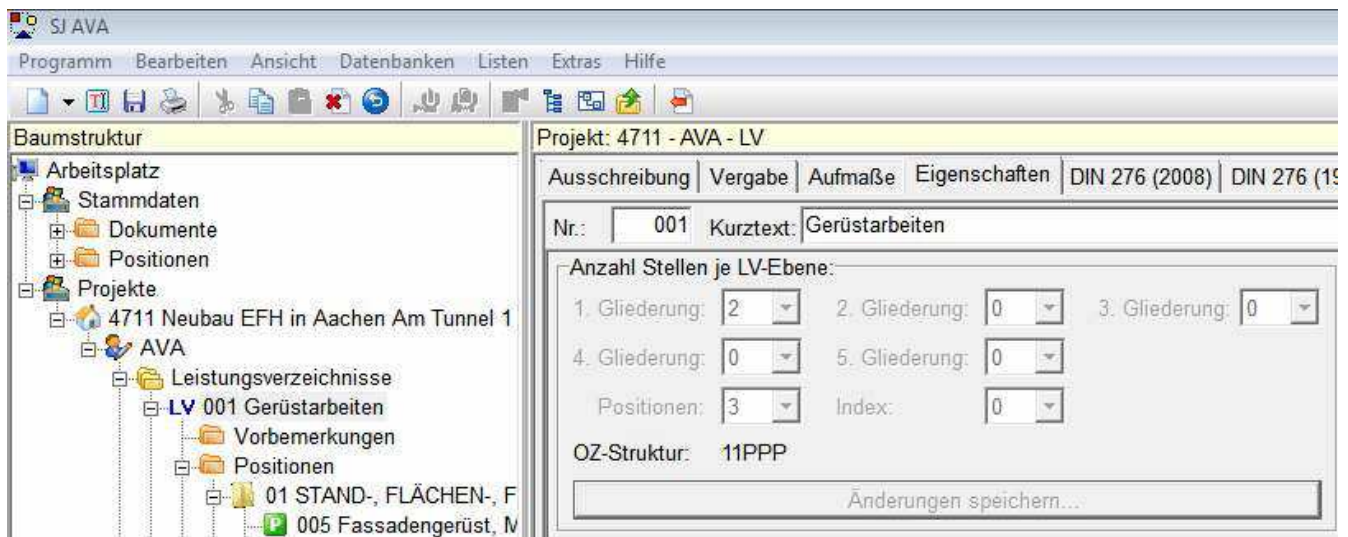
SJ AVA

Programm Bearbeiten Ansicht Datenbanken Listen Extras Hilfe

Baumstruktur

Arbeitsplatz
Stammdaten
Dokumente
Positionen
Projekte
4711 Neubau EFH in Aachen Am Tunnel 1
AVA
Leistungsverzeichnisse
LV 001 Gerüstarbeiten
Vorbemerkungen
Positionen
01 STAND-, FLÄCHEN-, F
P 005 Fassadengerüst, M

Projekt: 4711 - AVA - LV

Ausschreibung | Vergabe | Aufmaße | Eigenschaften | DIN 276 (2008) | DIN 276 (19

Nr.: 001 Kurztext: Gerüstarbeiten

Anzahl Stellen je LV-Ebene:

1. Gliederung: 2 2. Gliederung: 0 3. Gliederung: 0

4. Gliederung: 0 5. Gliederung: 0

Positionen: 3 Index: 0

OZ-Struktur: 11PPP

Änderungen speichern...